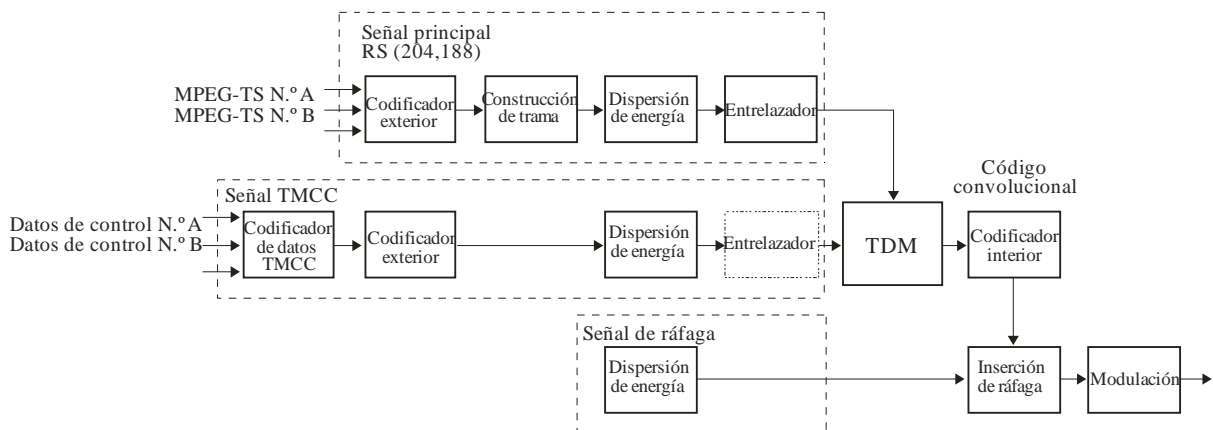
Señal principal
RS (204,188)

MPEG-TS N.º A
MPEG-TS N.º B

Codificador exterior

Construcción de trama

Dispersión de energía

Entrelazador

Código convolucional

Señal TMCC

Datos de control N.º A
Datos de control N.º B

Codificador de datos TMCC

Codificador exterior

Dispersión de energía

Entrelazador

TDM

Codificador interior

Señal de ráfaga

Dispersión de energía

Inserción de ráfaga

Modulación